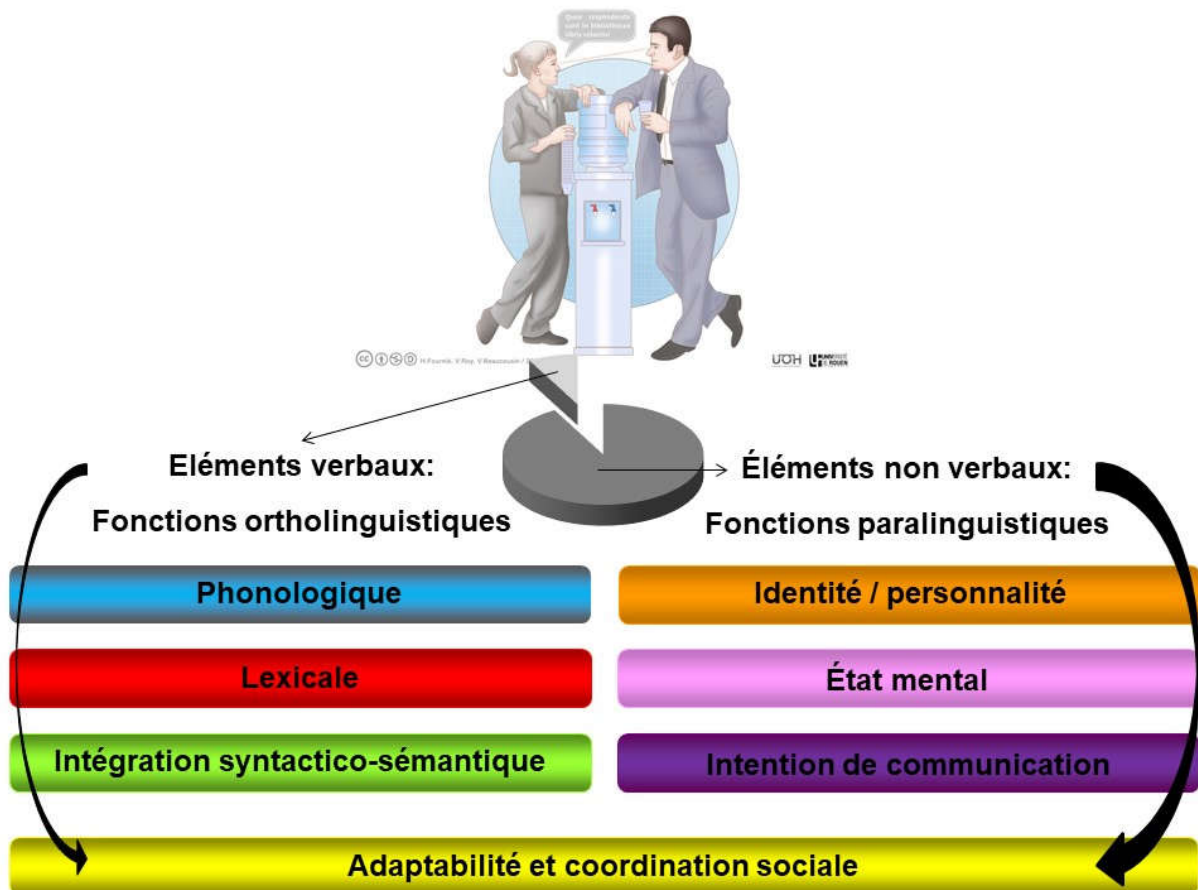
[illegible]

H.Fournis, V.Rey, V.Beaucousin / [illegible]

UOH UNIVERSITÉ DE ROUEN

Eléments verbaux:

Fonctions ortholinguistiques

Éléments non verbaux:

Fonctions paralinguistiques

Phonologique

Identité / personnalité

Lexicale

État mental

Intégration syntactico-sémantique

Intention de communication

Adaptabilité et coordination sociale